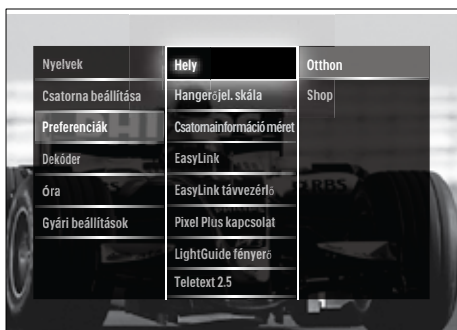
Nyelvek
Csatorna beállítása
Preferenciák
Dekóder
Óra
Gyári beállítások

Hely
Hangerőjel. skála
Csatornainformáció méret
EasyLink
EasyLink távvezérlő
Pixel Plus kapcsolat
LightGuide fényerő
Teletext 2.5

Otthon
Shop